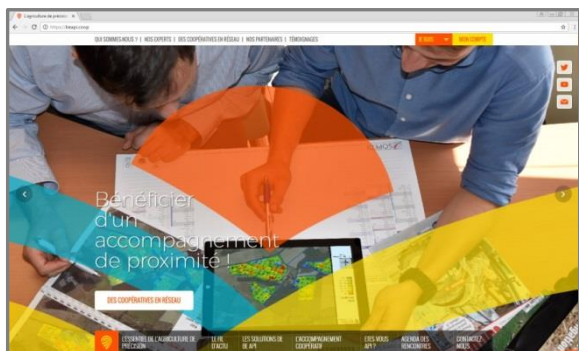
L'agriculture de précis ×

https://bleapi.coop

QUI SOMMES-NOUS ? | NOS EXPERTS | DES COOPÉRATIVES EN RÉSEAU | NOS PARTENAIRES | TÉMOIGNAGES

JE SUIS

MON COMPTE

Bénéficier d'un accompagnement de proximité !

DES COOPÉRATIVES EN RÉSEAU

L'ESSENTIEL DE L'AGRICULTURE DE PRÉCISION

LE FIL D'ACTU

LES SOLUTIONS DE API

L'ACCOMPAGNEMENT COOPÉRATIF

ÊTES-VOUS API ?

AGENDA DES RENCONTRES

CONTACTEZ-NOUS